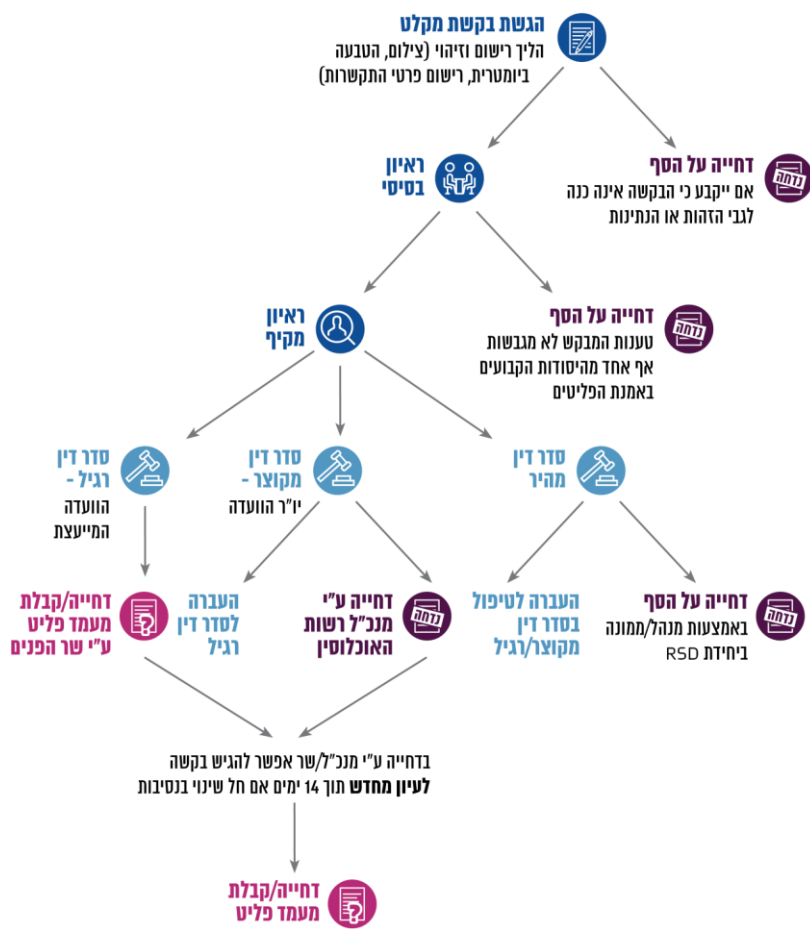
הגשת בקשת מקלט
הליך רישום וזיהוי (צילום, הטבעה ביומטרית, רישום פרטי התקשרות)

דחייה על הסף
אם ייקבע כי הבקשה אינה כנה לגבי הזהות או הנתינות

ראיון בסיסי

דחייה על הסף
טענות המבקש לא מגבשות אף אחד מהיסודות הקבועים באמנת הפליטים

ראיון מקיף

סדר דין רגיל - הוועדה המייעצת

סדר דין מקוצר - יו"ר הוועדה

סדר דין מהיר

דחייה/קבלת מעמד פליט ע"י שר הפנים

העברה לסדר דין רגיל

דחייה ע"י מנכ"ל רשות האוכלוסין

העברה לטיפול בסדר דין מקוצר/רגיל

דחייה על הסף
באמצעות מנהל/ממונה ביחידת RSD

בדחייה ע"י מנכ"ל/שר אפשר להגיש בקשה **לעיון מחדש** תוך 14 ימים אם חל שינוי בנסיבות

דחייה/קבלת מעמד פליט